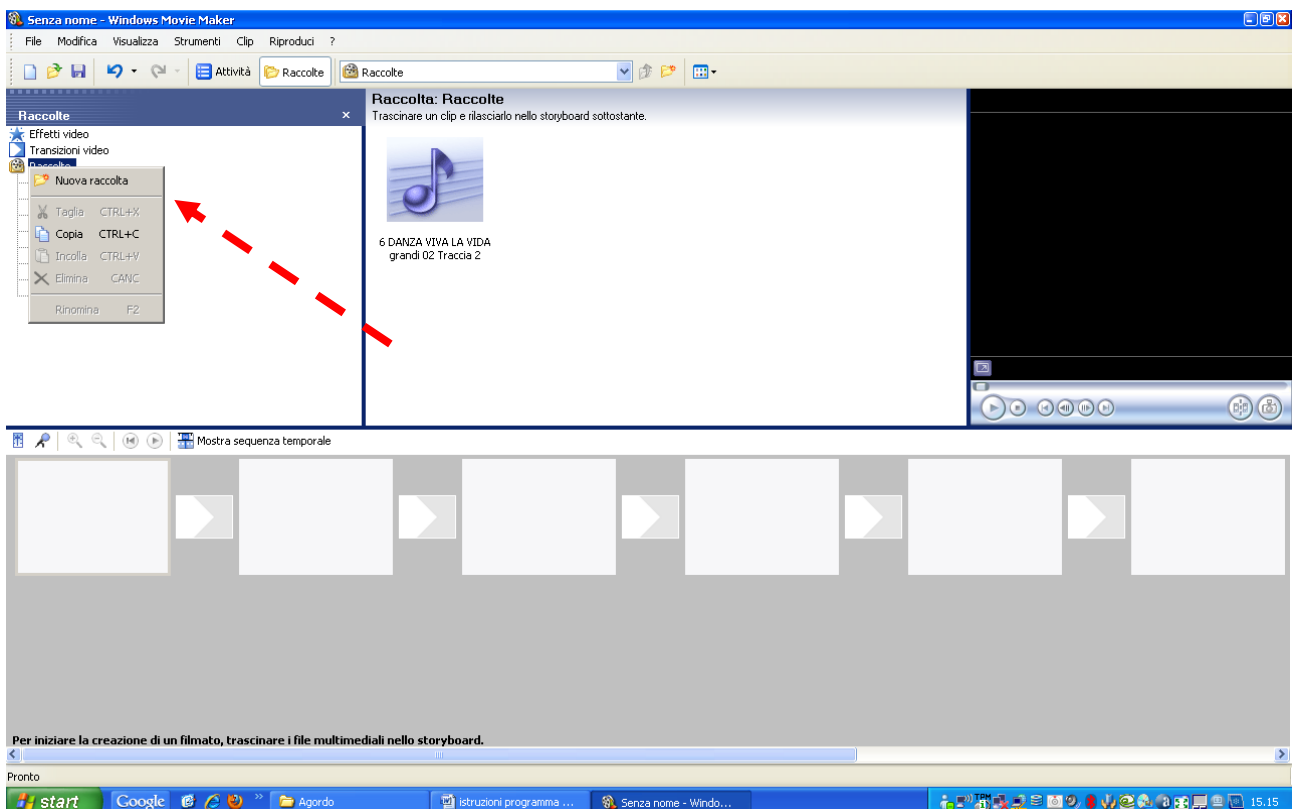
Senza nome - Windows Movie Maker

File Modifica Visualizza Strumenti Clip Riproduci ?

Attività Raccolte Raccolte

Raccolte ×

Effetti video
Transizioni video
Raccolte

Nuova raccolta
Taglia CTRL+X
Copia CTRL+C
Incolla CTRL+V
Elimina CANC
Rinomina F2

Raccolta: Raccolte
Trascinare un clip e rilasciarlo nello storyboard sottostante.

6 DANZA VIVA LA VIDA grandi 02 Traccia 2

Mostra sequenza temporale

Per iniziare la creazione di un filmato, trascinare i file multimediali nello storyboard.

Pronto

start Google Agordo istruzioni programma ... Senza nome - Windo... 15.15